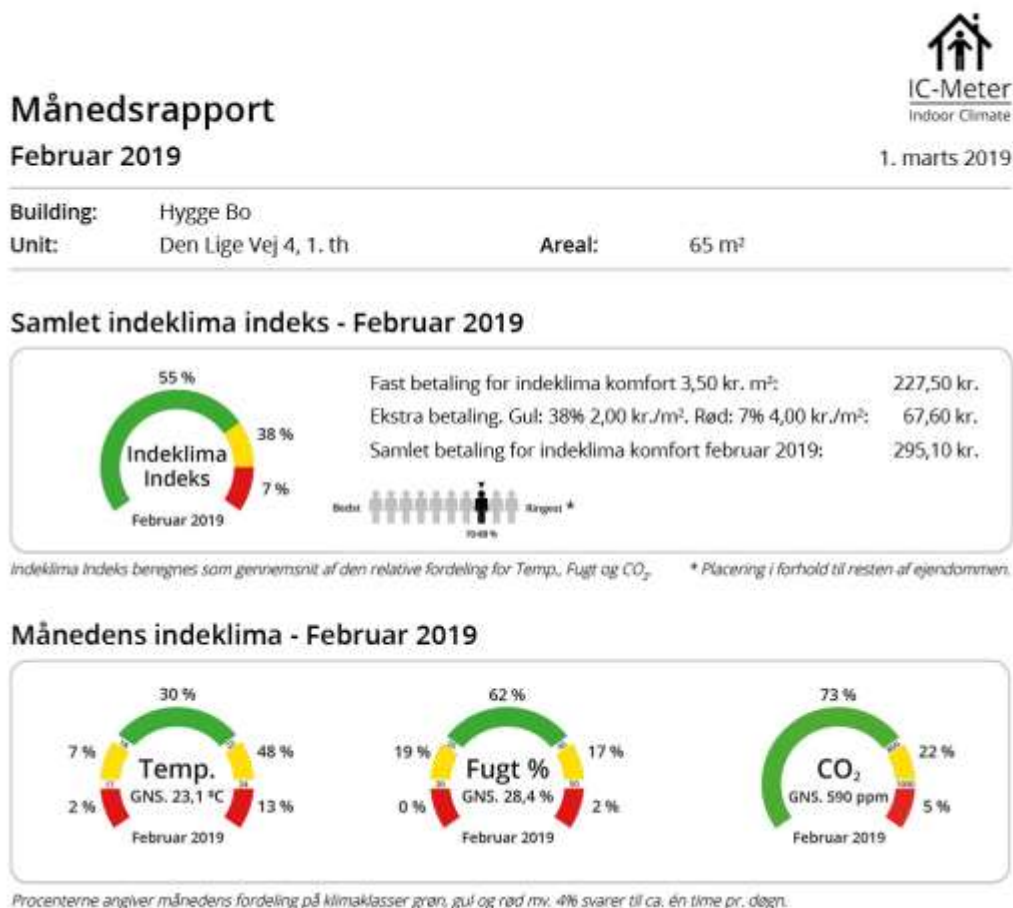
IC-Meter
Indoor Climate

Månedsrapport

Februar 2019

1. marts 2019

Building: Hygge Bo
Unit: Den Lige Vej 4, 1. th
Areal: 65 m²

Samlet indeklima indeks - Februar 2019

55 %
38 %
7 %
Indeklima Indeks
Februar 2019

Fast betaling for indeklima komfort 3,50 kr. m²: 227,50 kr.
Ekstra betaling. Gul: 38% 2,00 kr./m². Rød: 7% 4,00 kr./m²: 67,60 kr.
Samlet betaling for indeklima komfort februar 2019: 295,10 kr.

Bedst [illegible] Ringest *

Indeklima Indeks beregnes som gennemsnit af den relative fordeling for Temp., Fugt og $CO_2$.
* Placering i forhold til resten af ejendommen.

Månedens indeklima - Februar 2019

30 %
7 %
48 %
Temp.
GNS. 23,1 °C
2 %
13 %
Februar 2019

62 %
19 %
17 %
Fugt %
GNS. 28,4 %
0 %
2 %
Februar 2019

73 %
22 %
$CO_2$
GNS. 590 ppm
5 %
Februar 2019

Procenterne angiver månedens fordeling på klimaklasser grøn, gul og rød mv. 4% svarer til ca. én time pr. døgn.